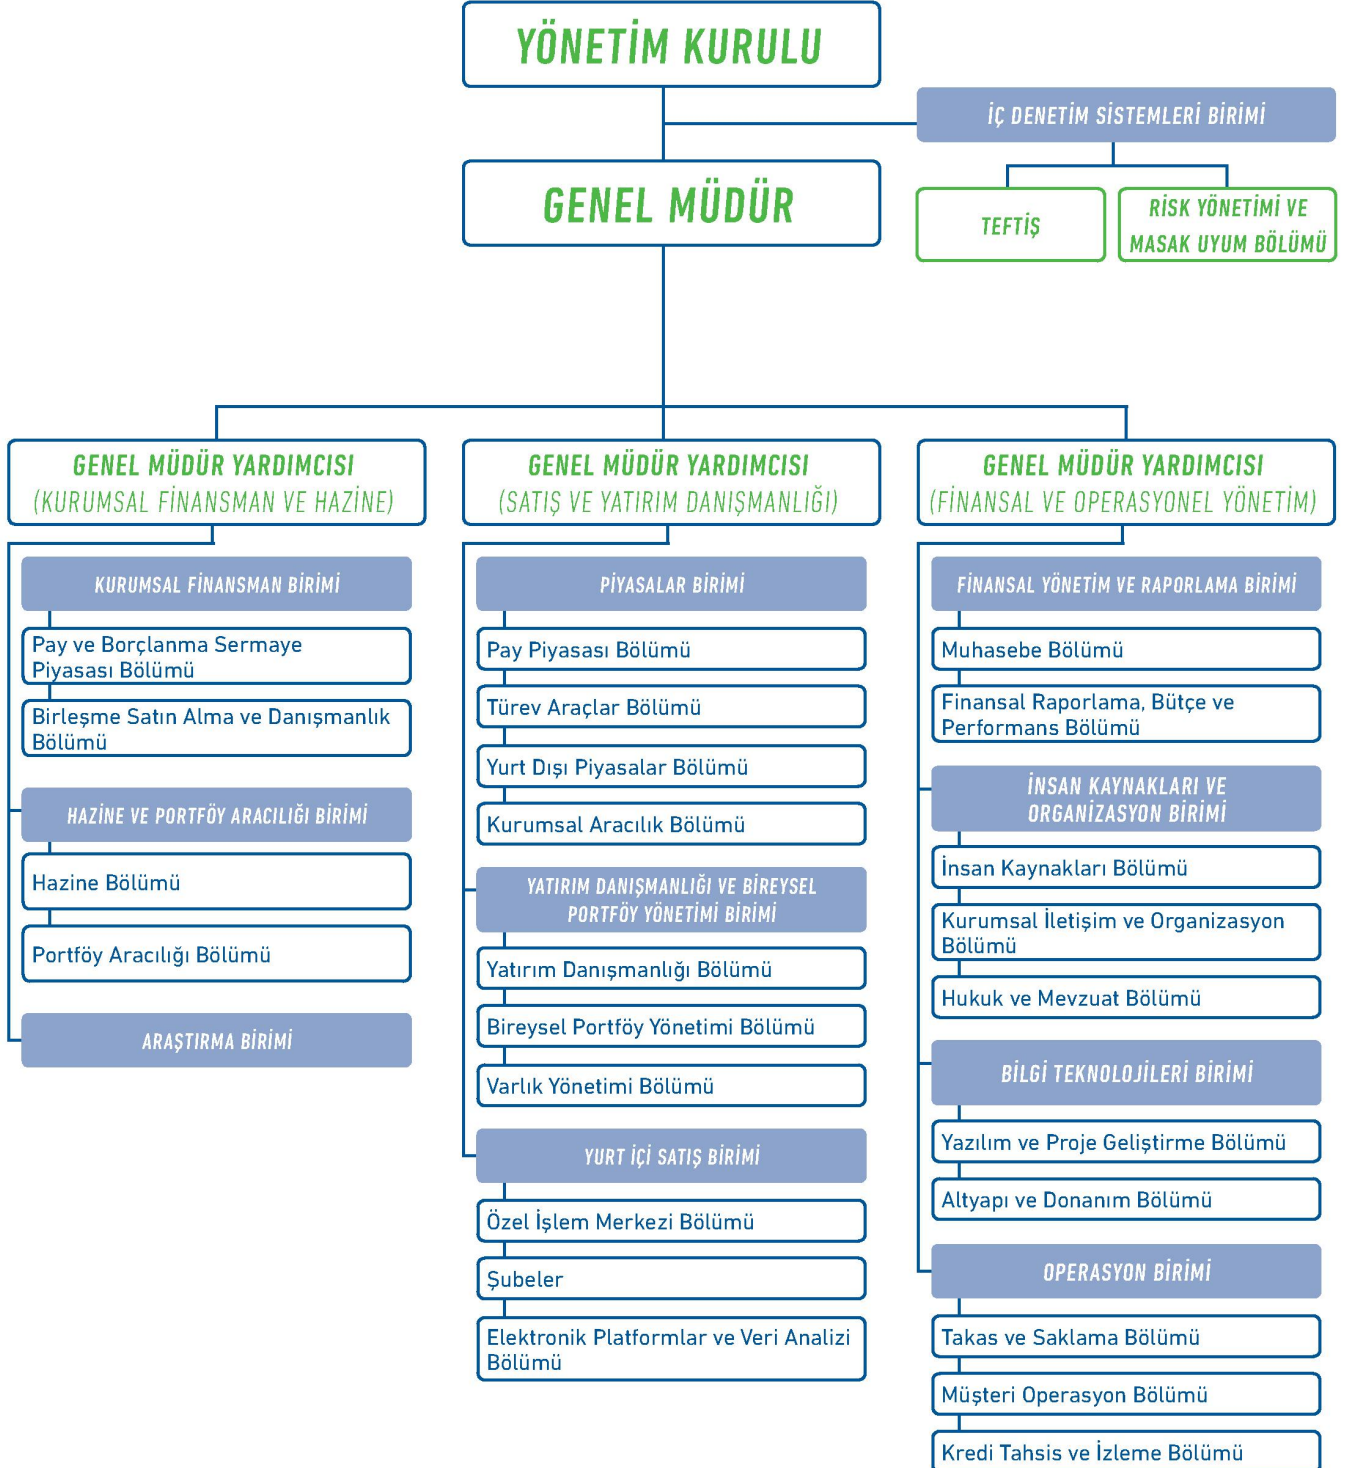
YÖNETİM KURULU

İÇ DENETİM SİSTEMLERİ BİRİMİ

TEFTİŞ

RİSK YÖNETİMİ VE MASAK UYUM BÖLÜMÜ

GENEL MÜDÜR

GENEL MÜDÜR YARDIMCISI (KURUMSAL FİNANSMAN VE HAZİNE)

KURUMSAL FİNANSMAN BİRİMİ

Pay ve Borçlanma Sermaye Piyasası Bölümü

Birleşme Satın Alma ve Danışmanlık Bölümü

HAZİNE VE PORTFÖY ARACILIĞI BİRİMİ

Hazine Bölümü

Portföy Aracılığı Bölümü

ARAŞTIRMA BİRİMİ

GENEL MÜDÜR YARDIMCISI (SATIŞ VE YATIRIM DANIŞMANLIĞI)

PİYASALAR BİRİMİ

Pay Piyasası Bölümü

Türev Araçlar Bölümü

Yurt Dışı Piyasalar Bölümü

Kurumsal Aracılık Bölümü

YATIRIM DANIŞMANLIĞI VE BİREYSEL PORTFÖY YÖNETİMİ BİRİMİ

Yatırım Danışmanlığı Bölümü

Bireysel Portföy Yönetimi Bölümü

Varlık Yönetimi Bölümü

YURT İÇİ SATIŞ BİRİMİ

Özel İşlem Merkezi Bölümü

Şubeler

Elektronik Platformlar ve Veri Analizi Bölümü

GENEL MÜDÜR YARDIMCISI (FİNANSAL VE OPERASYONEL YÖNETİM)

FİNANSAL YÖNETİM VE RAPORLAMA BİRİMİ

Muhasebe Bölümü

Finansal Raporlama, Bütçe ve Performans Bölümü

İNSAN KAYNAKLARI VE ORGANİZASYON BİRİMİ

İnsan Kaynakları Bölümü

Kurumsal İletişim ve Organizasyon Bölümü

Hukuk ve Mevzuat Bölümü

BİLGİ TEKNOLOJİLERİ BİRİMİ

Yazılım ve Proje Geliştirme Bölümü

Altyapı ve Donanım Bölümü

OPERASYON BİRİMİ

Takas ve Saklama Bölümü

Müşteri Operasyon Bölümü

Kredi Tahsis ve İzleme Bölümü